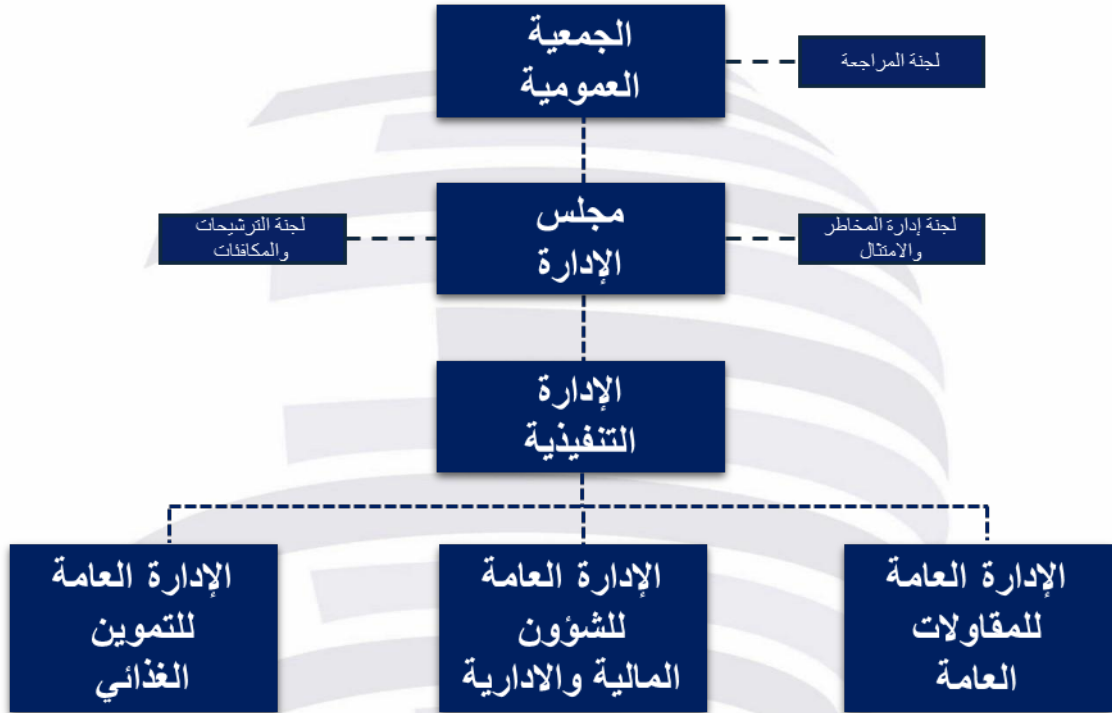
الجمعية العمومية

لجنة المراجعة

مجلس الإدارة

لجنة الترشيحات والمكافئات

لجنة إدارة المخاطر والامتثال

الإدارة التنفيذية

الإدارة العامة للمقاولات العامة

الإدارة العامة للشؤون المالية والادارية

الإدارة العامة للتموين الغذائي